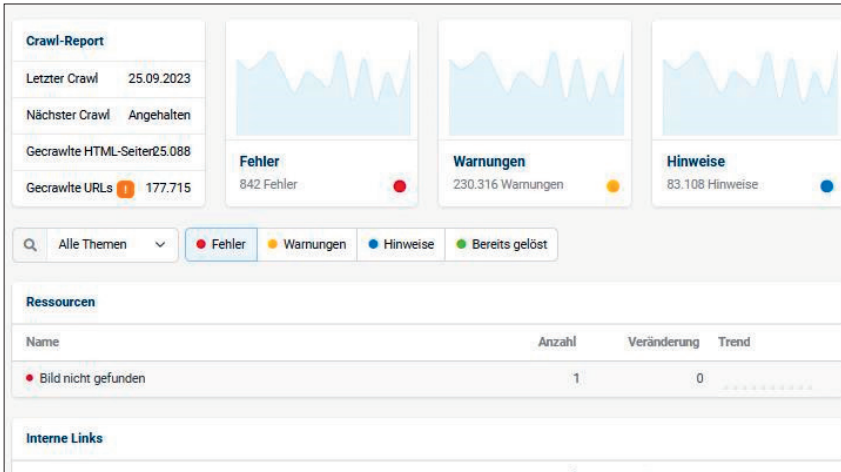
Crawl-Report

| | |
|---|---|
| Letzter Crawl | 25.09.2023 |
| Nächster Crawl | Angehalten |
| Gecrawlte HTML-Seiten | 25.088 |
| Gecrawlte URLs ! | 177.715 |

Fehler
842 Fehler

Warnungen
230.316 Warnungen

Hinweise
83.108 Hinweise

Alle Themen
Fehler
Warnungen
Hinweise
Bereits gelöst

Ressourcen

| Name | Anzahl | Veränderung | Trend |
|---|---|---|---|
| Bild nicht gefunden | 1 | 0 | |

Interne Links